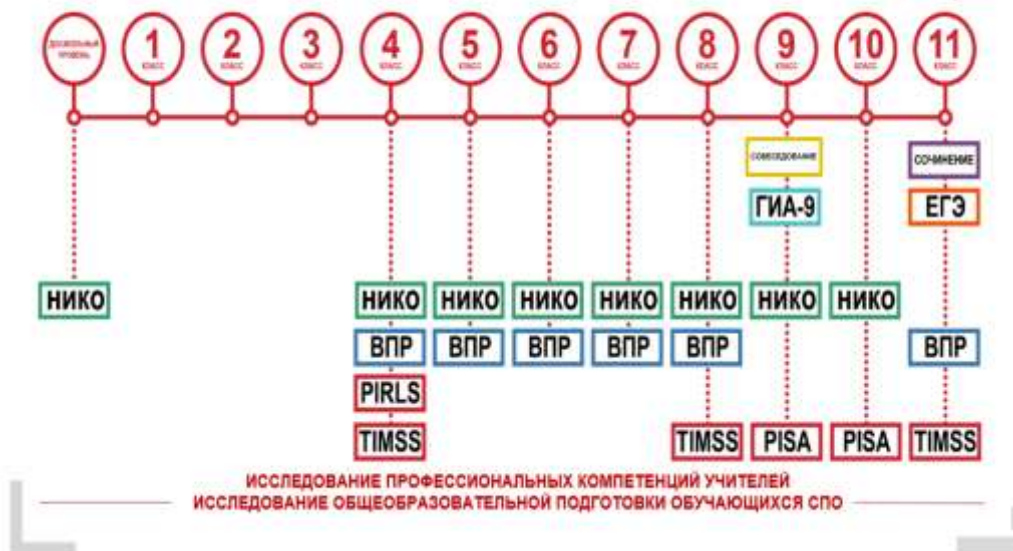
ДОШКОЛЬНЫЙ УРОВЕНЬ

1 КЛАСС

2 КЛАСС

3 КЛАСС

4 КЛАСС

5 КЛАСС

6 КЛАСС

7 КЛАСС

8 КЛАСС

9 КЛАСС

10 КЛАСС

11 КЛАСС

СОБЕСЕДОВАНИЕ

ГИА-9

СОЧИНЕНИЕ

ЕГЭ

НИКО

НИКО НИКО НИКО НИКО НИКО НИКО НИКО

ВПР ВПР ВПР ВПР ВПР ВПР

PIRLS

TIMSS

TIMSS PISA PISA TIMSS

ИССЛЕДОВАНИЕ ПРОФЕССИОНАЛЬНЫХ КОМПЕТЕНЦИЙ УЧИТЕЛЕЙ
ИССЛЕДОВАНИЕ ОБЩЕОБРАЗОВАТЕЛЬНОЙ ПОДГОТОВКИ ОБУЧАЮЩИХСЯ СПО